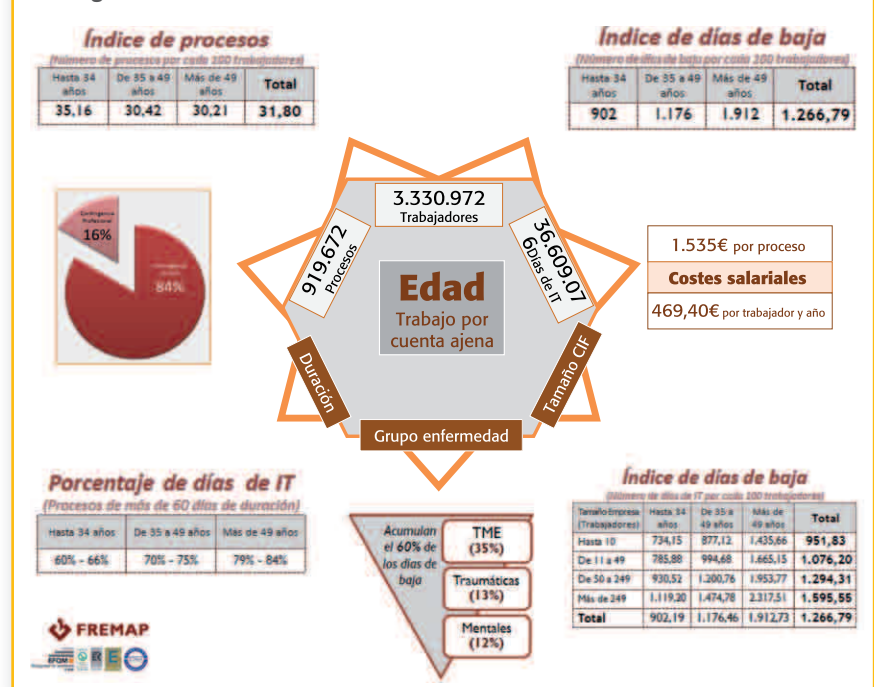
Índice de procesos
(Número de procesos por cada 100 trabajadores)

| Hasta 34 años | De 35 a 49 años | Más de 49 años | Total |
|---|---|---|---|
| 35,16 | 30,42 | 30,21 | 31,80 |

Índice de días de baja
(Número de días de baja por cada 100 trabajadores)

| Hasta 34 años | De 35 a 49 años | Más de 49 años | Total |
|---|---|---|---|
| 902 | 1.176 | 1.912 | 1.266,79 |

Contingencia Profesional
16%
Contingencia común
84%

3.330.972
Trabajadores

919.672
Procesos

36.609.076
Días de IT

Edad
Trabajo por cuenta ajena

Duración

Tamaño CIF

Grupo enfermedad

1.535€ por proceso
Costes salariales
469,40€ por trabajador y año

Porcentaje de días de IT
(Procesos de más de 60 días de duración)

| Hasta 34 años | De 35 a 49 años | Más de 49 años |
|---|---|---|
| 60% - 66% | 70% - 75% | 79% - 84% |

Acumulan el 60% de los días de baja
TME (35%)
Traumáticas (13%)
Mentales (12%)

Índice de días de baja
(Número de días de IT por cada 100 trabajadores)

| Tamaño Empresa (Trabajadores) | Hasta 34 años | De 35 a 49 años | Más de 49 años | Total |
|---|---|---|---|---|
| Hasta 10 | 734,15 | 877,12 | 1.435,66 | 951,83 |
| De 11 a 49 | 785,88 | 994,68 | 1.665,15 | 1.076,20 |
| De 50 a 249 | 930,52 | 1.200,76 | 1.953,77 | 1.294,31 |
| Más de 249 | 1.119,20 | 1.474,78 | 2.317,51 | 1.595,55 |
| Total | 902,19 | 1.176,46 | 1.912,73 | 1.266,79 |

FREMAP